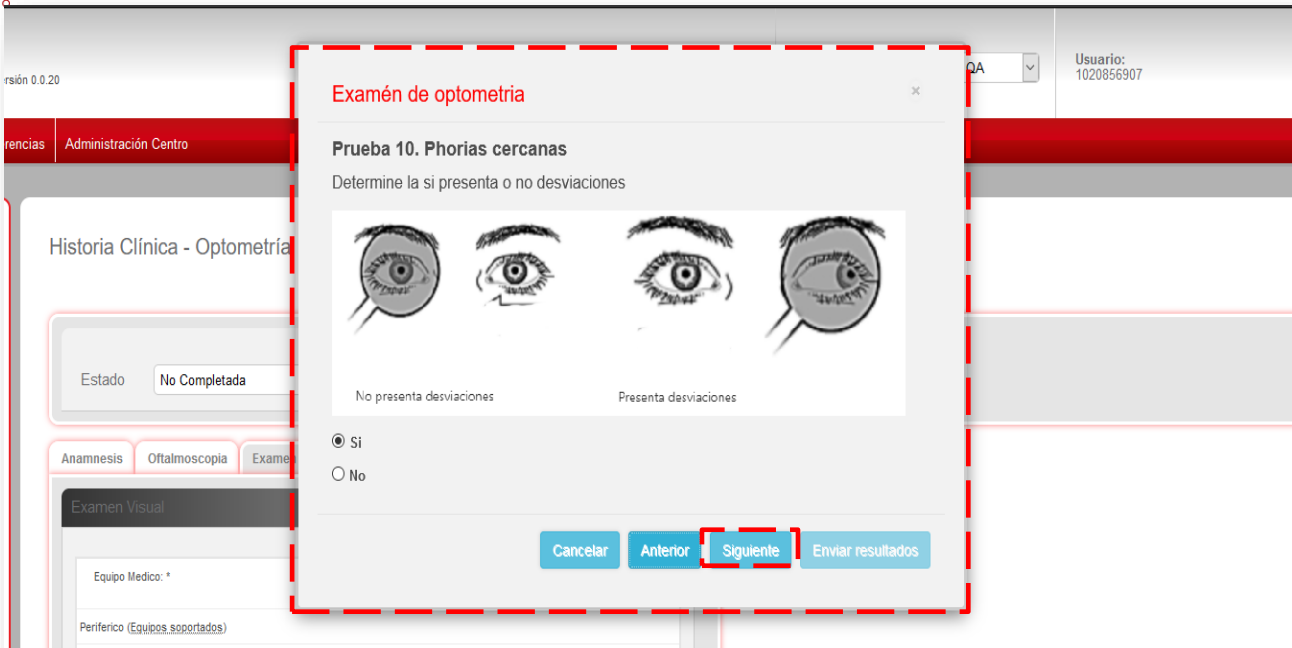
rsión 0.0.20

QA

Usuario:
1020856907

rencias | Administración Centro

Historia Clínica - Optometría

Estado | No Completada

Anamnesis | Oftalmoscopia | Exame

Examen Visual

Equipo Medico: *

Periferico (Equipos soportados)

Examén de optometria

×

Prueba 10. Phorias cercanas

Determine la si presenta o no desviaciones

No presenta desviaciones

Presenta desviaciones

Si

No

Cancelar | Anterior | Siguiente | Enviar resultados